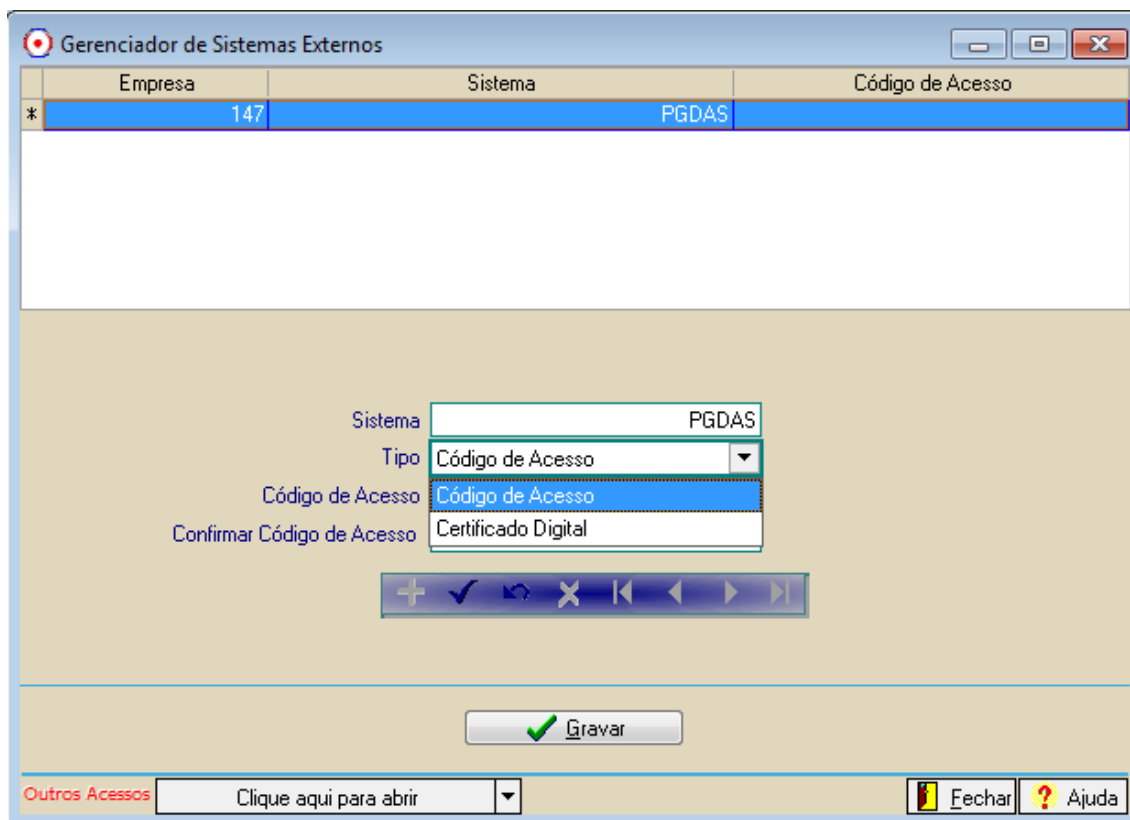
Gerenciador de Sistemas Externos

| | Empresa | Sistema | Código de Acesso |
|---|---|---|---|
| * | 147 | PGDAS | |

Sistema PGDAS
Tipo Código de Acesso
Código de Acesso
Confirmar Código de Acesso
Código de Acesso
Certificado Digital

Gravar

Outros Acessos
Clique aqui para abrir
Fechar
Ajuda